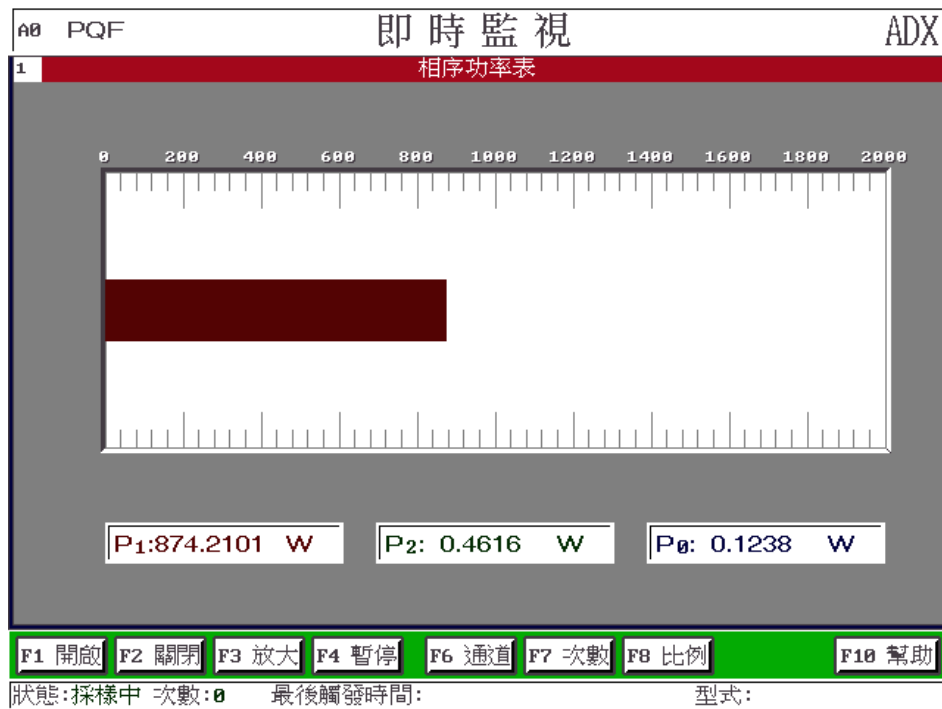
A0 PQF 即時監視 ADX

1 相序功率表

0 200 400 600 800 1000 1200 1400 1600 1800 2000

$P_1$:874.2101 W

$P_2$: 0.4616 W

$P_0$: 0.1238 W

F1 開啟 F2 關閉 F3 放大 F4 暫停 F6 通道 F7 次數 F8 比例 F10 幫助

狀態:採樣中 次數:0 最後觸發時間: 型式: